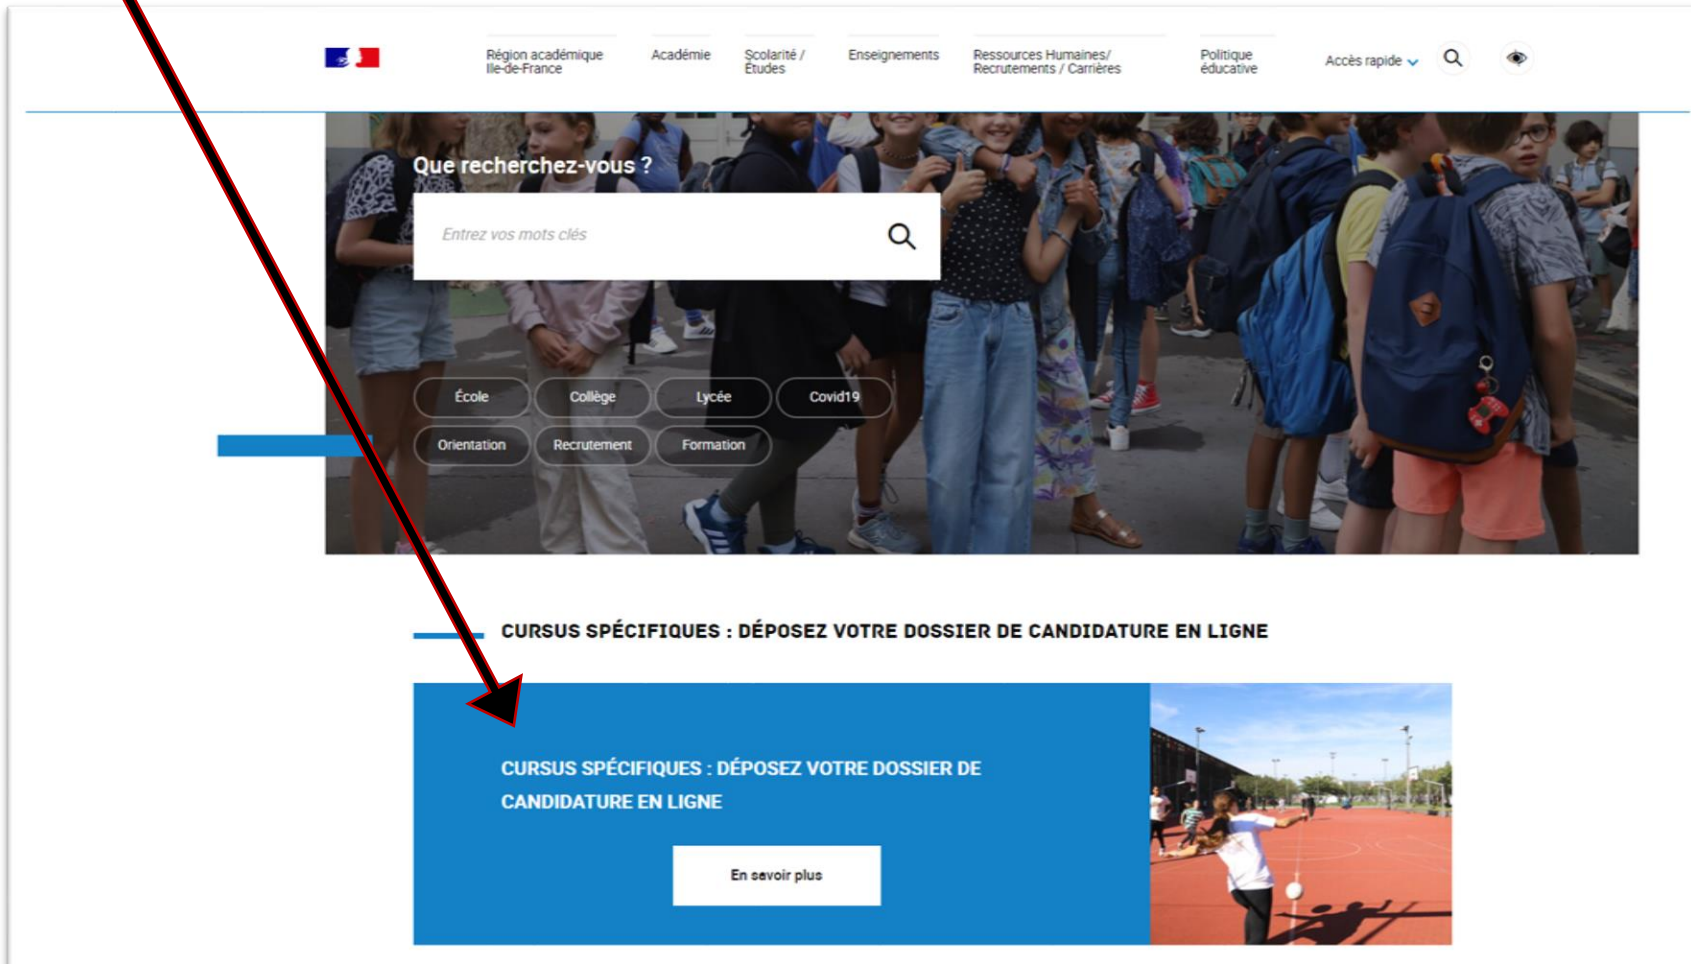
Région académique Ile-de-France
Académie
Scolarité / Études
Enseignements
Ressources Humaines/ Recrutements / Carrières
Politique éducative
Accès rapide

Que recherchez-vous ?

Entrez vos mots clés

École
Collège
Lycée
Covid19
Orientation
Recrutement
Formation

CURSUS SPÉCIFIQUES : DÉPOSEZ VOTRE DOSSIER DE CANDIDATURE EN LIGNE

CURSUS SPÉCIFIQUES : DÉPOSEZ VOTRE DOSSIER DE CANDIDATURE EN LIGNE

En savoir plus